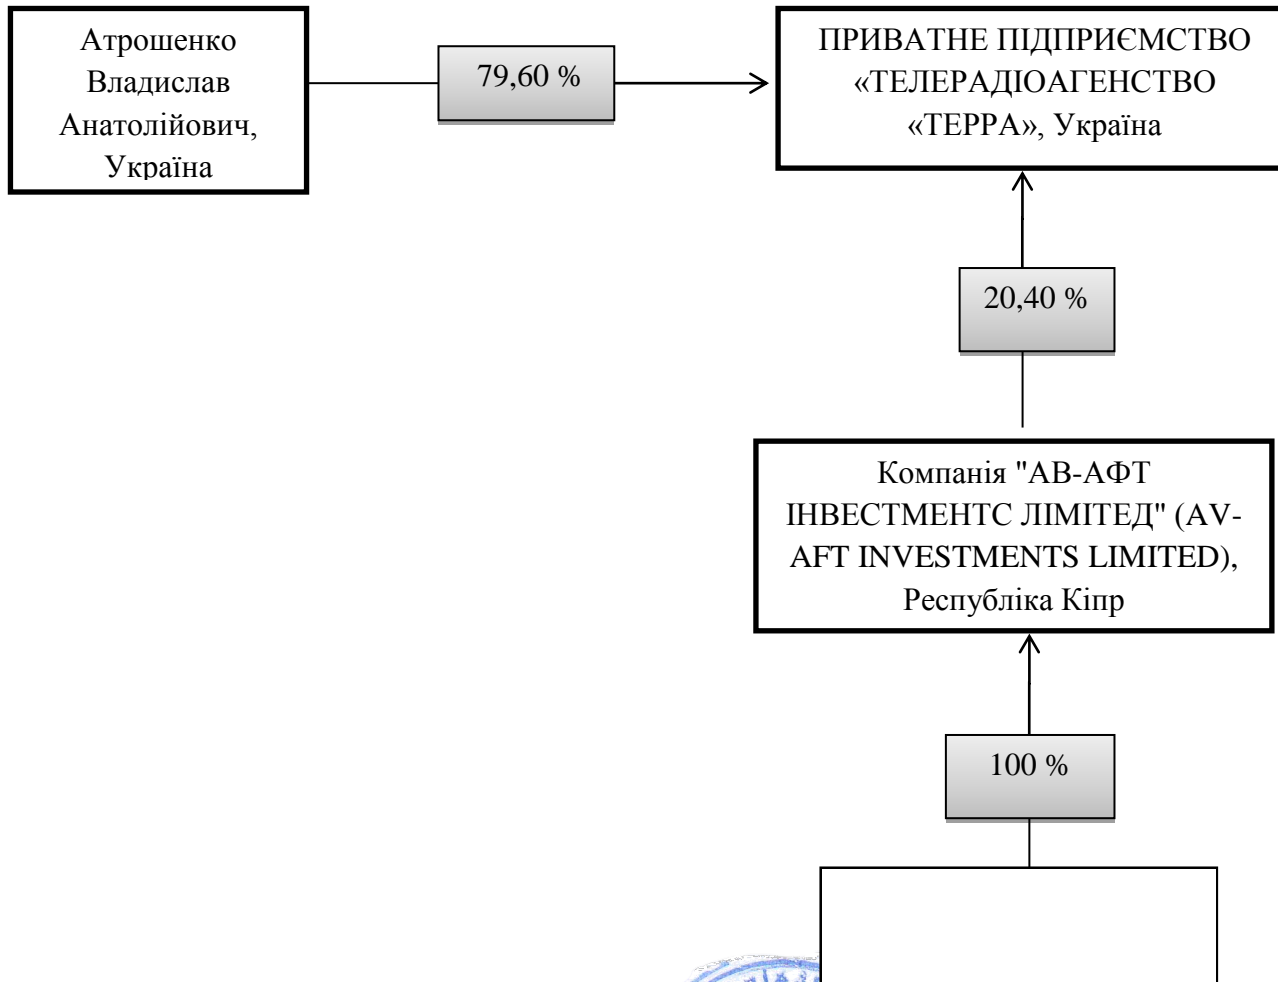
Атрошенко Владислав Анатолійович, Україна

79,60 %

ПРИВАТНЕ ПІДПРИЄМСТВО «ТЕЛЕРАДІОАГЕНСТВО «ТЕРРА», Україна

20,40 %

Компанія "АВ-АФТ ІНВЕСТМЕНТС ЛІМІТЕД" (AV-AFT INVESTMENTS LIMITED), Республіка Кіпр

100 %